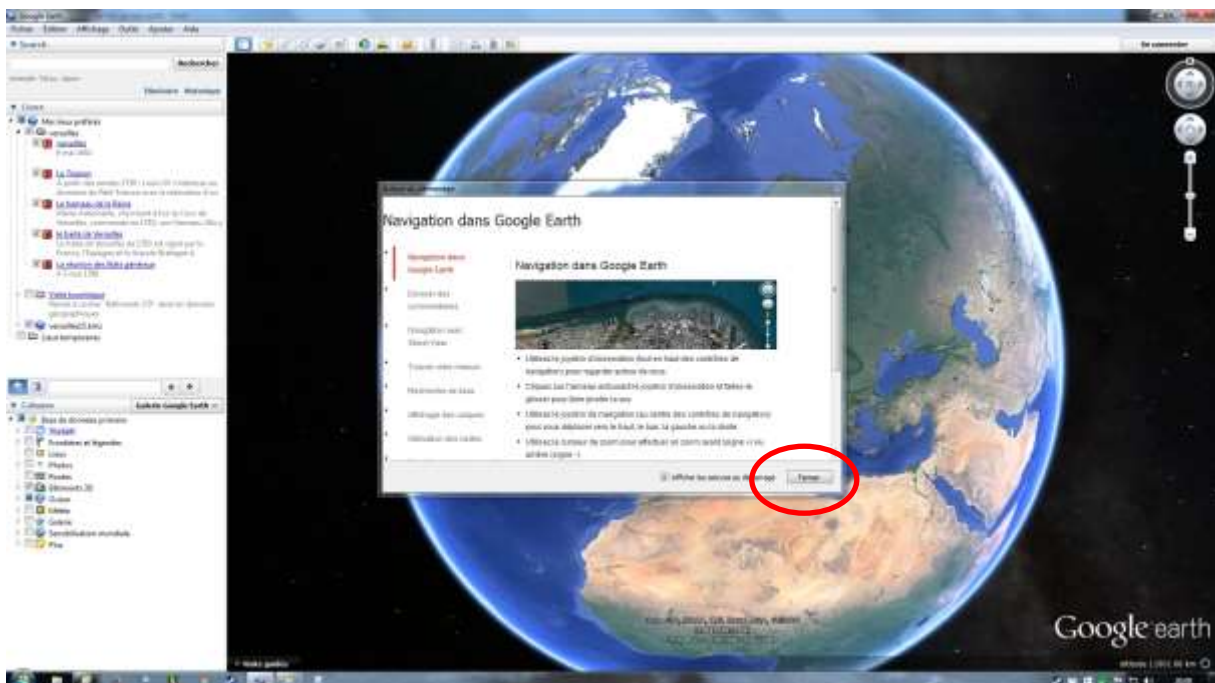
Google Earth

Fichier Edition Affichage Outils Ajouter Aide

Se connecter

▼ Recherche

Rechercher

Effacer Historique

▼ Lieux

Mes lieux préférés

versailles

versailles

La Dauphine

Le hameau de la Reine

le Traité de Versailles

La réunion des états généraux

Visite touristique

versailles23.kmz

Lieux temporaires

▼ Calques Galerie Google Earth

Base de données primaire

Frontières et légendes

Lieux

Photos

Routes

Bâtiments 3D

Océan

Météo

Galerie

Sensibilisation mondiale

Plus

Navigation dans Google Earth

Navigation dans Google Earth

Navigation dans Google Earth

Utilisez la caméra

Navigation avec Street View

Afficher les astuces au démarrage

Fermer

Google earth